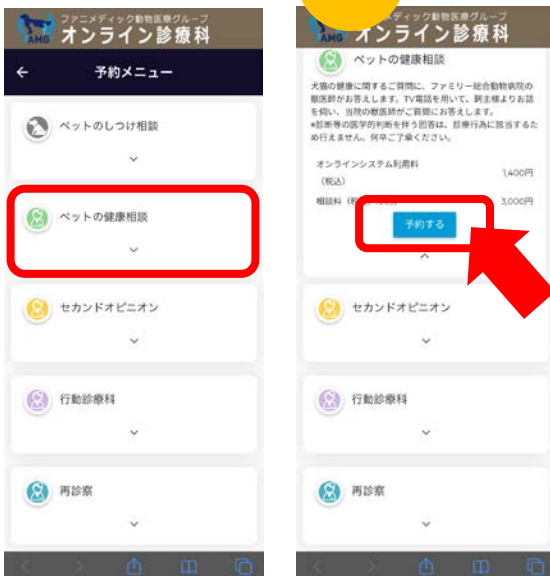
AMG ファミメディック動物医療グループ
オンライン診療科

←
予約メニュー

ペットのしつけ相談

ペットの健康相談

セカンドオピニオン

行動診療科

再診察

AMG ファミメディック動物医療グループ
オンライン診療科

ペットの健康相談

犬猫の健康に関するご質問に、ファミリー総合動物病院の獣医師がお答えします。TV電話を用いて、飼主様よりお話を伺い、当院の獣医師がご質問にお答えします。
*診断等の医学的判断を伴う回答は、診療行為に該当するため行いません。何卒ご了承ください。

オンラインシステム利用料（税込） 1,400円
相談料（税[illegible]） 3,000円

予約する

セカンドオピニオン

行動診療科

再診察